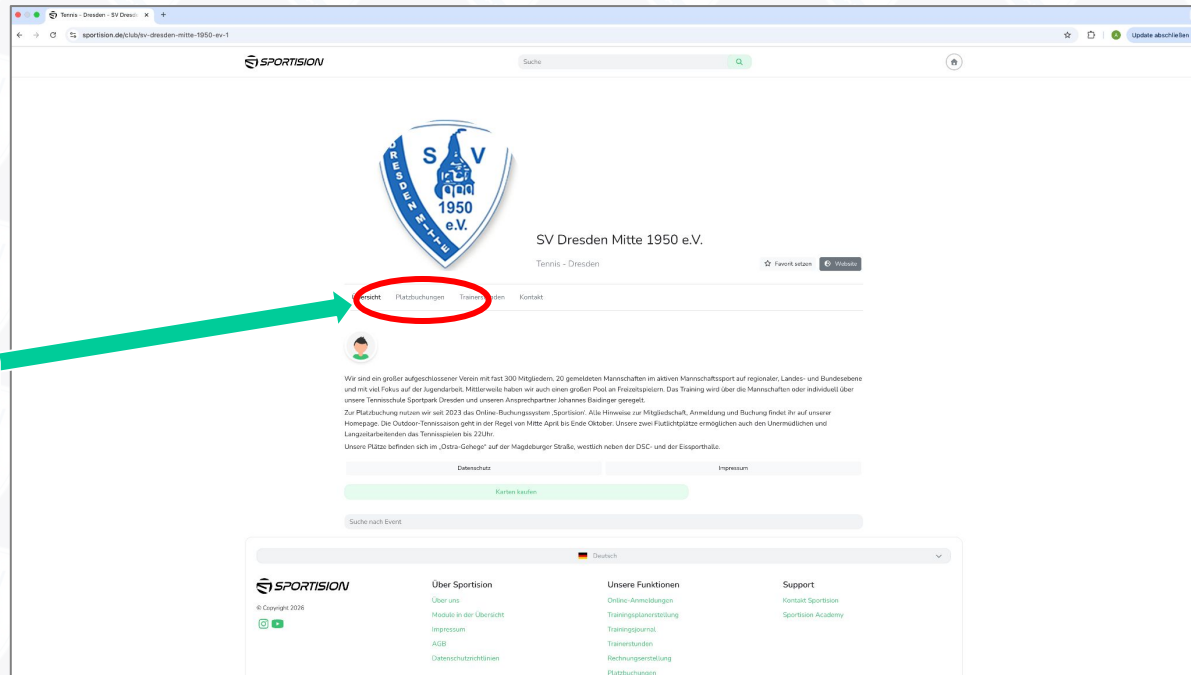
Tennis - Dresden - SV Dresd ×

sportision.de/club/sv-dresden-mitte-1950-ev-1

Update abschließen

SPORTISION

Suche

S V
DRESDEN MITTE
1950
e.V.

SV Dresden Mitte 1950 e.V.

Tennis - Dresden

Favorit setzen

Website

Übersicht Platzbuchungen Trainerstunden Kontakt

Wir sind ein großer aufgeschlossener Verein mit fast 300 Mitgliedern, 20 gemeldeten Mannschaften im aktiven Mannschaftssport auf regionaler, Landes- und Bundesebene und mit viel Fokus auf der Jugendarbeit. Mittlerweile haben wir auch einen großen Pool an Freizeitspielern. Das Training wird über die Mannschaften oder individuell über unsere Tennisschule Sportpark Dresden und unseren Ansprechpartner Johannes Baidinger geregelt.

Zur Platzbuchung nutzen wir seit 2023 das Online-Buchungssystem ‚Sportision'. Alle Hinweise zur Mitgliedschaft, Anmeldung und Buchung findet ihr auf unserer Homepage. Die Outdoor-Tennissaison geht in der Regel von Mitte April bis Ende Oktober. Unsere zwei Flutlichtplätze ermöglichen auch den Unermüdlichen und Langzeitarbeitenden das Tennisspielen bis 22Uhr.

Unsere Plätze befinden sich im „Ostra-Gehege" auf der Magdeburger Straße, westlich neben der DSC- und der Eissporthalle.

Datenschutz

Impressum

Karten kaufen

Suche nach Event

Deutsch

SPORTISION

© Copyright 2026

Über Sportision
Über uns
Module in der Übersicht
Impressum
AGB
Datenschutzrichtlinien

Unsere Funktionen
Online-Anmeldungen
Trainingsplanerstellung
Trainingsjournal
Trainerstunden
Rechnungserstellung
Platzbuchungen

Support
Kontakt Sportision
Sportision Academy